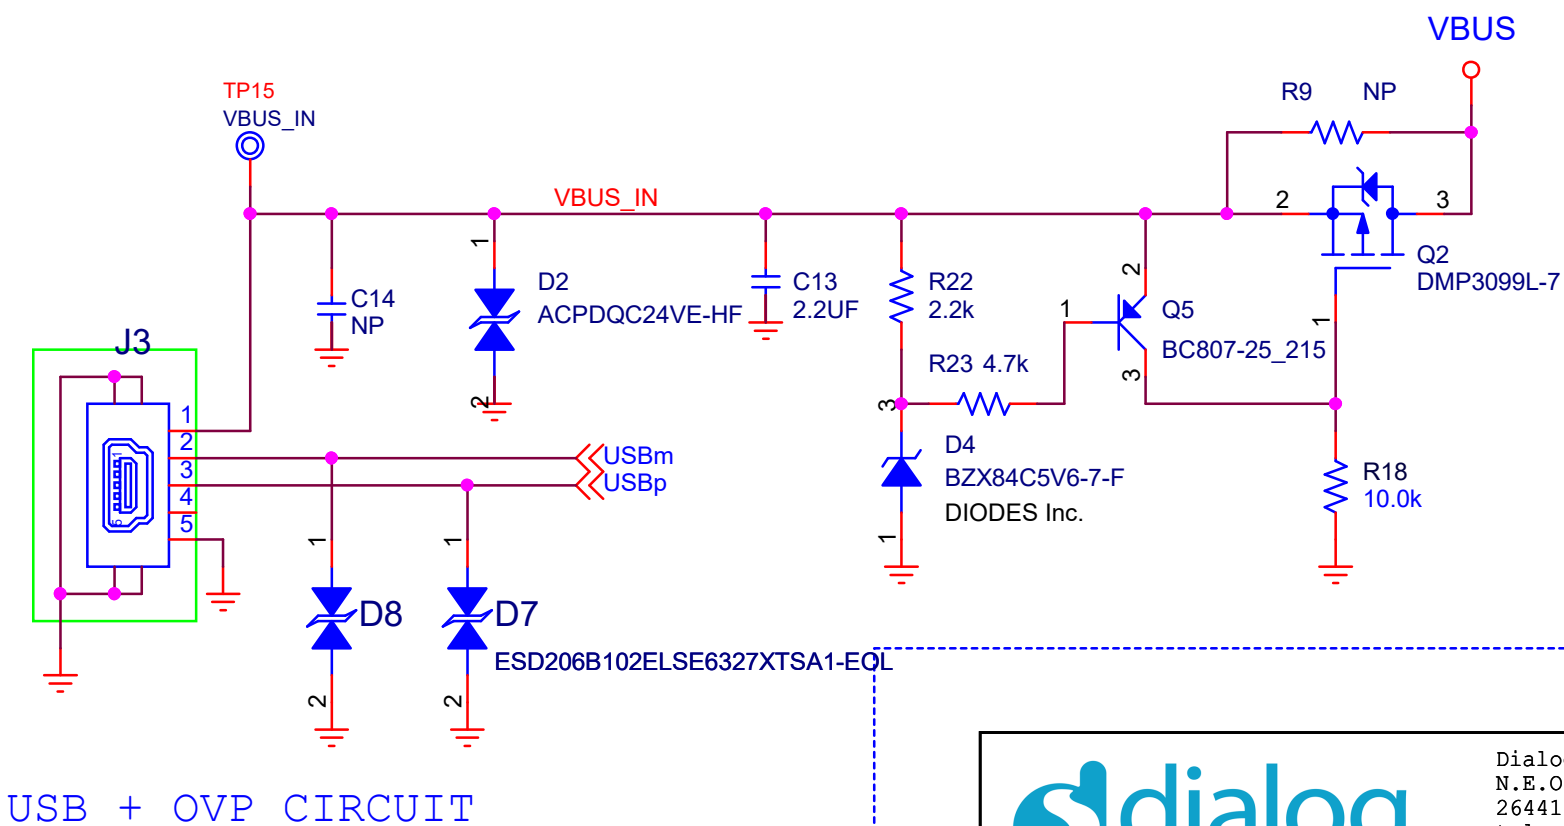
VBUS

R9 NP

TP15
VBUS_IN

VBUS_IN

2 3

Q2
DMP3099L-7

1

D2
ACPDQC24VE-HF

C14
NP

C13
2.2UF

R22
2.2k

2

1

Q5

BC807-25_215

1

J3

R23 4.7k

3

2

3

1
2
3
4
5

D4
BZX84C5V6-7-F
DIODES Inc.

USBm
USBp

R18
10.0k

1

1

1

D8

D7

ESD206B102ELSE6327XTSA1-EOL

2

2

USB + OVP CIRCUIT

dialog

Dialo
N.E.O
26441